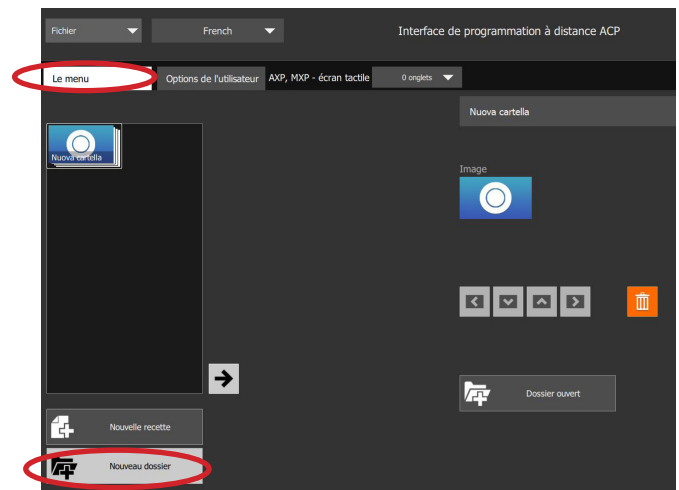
Fichier
French
Interface de programmation à distance ACP
Le menu
Options de l'utilisateur
AXP, MXP - écran tactile
0 onglets
Nuova cartella
Nuova cartella
Image
Nouvelle recette
Nouveau dossier
Dossier ouvert